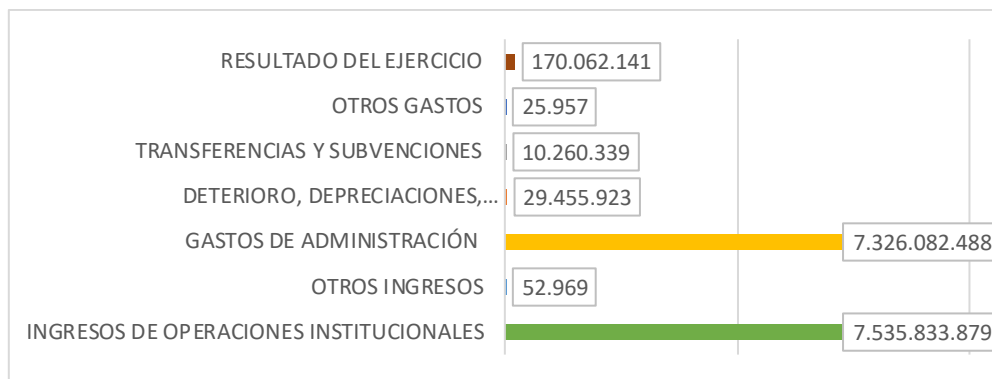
RESULTADO DEL EJERCICIO 170.062.141
OTROS GASTOS 25.957
TRANSFERENCIAS Y SUBVENCIONES 10.260.339
DETERIORO, DEPRECIACIONES,... 29.455.923
GASTOS DE ADMINISTRACIÓN 7.326.082.488
OTROS INGRESOS 52.969
INGRESOS DE OPERACIONES INSTITUCIONALES 7.535.833.879